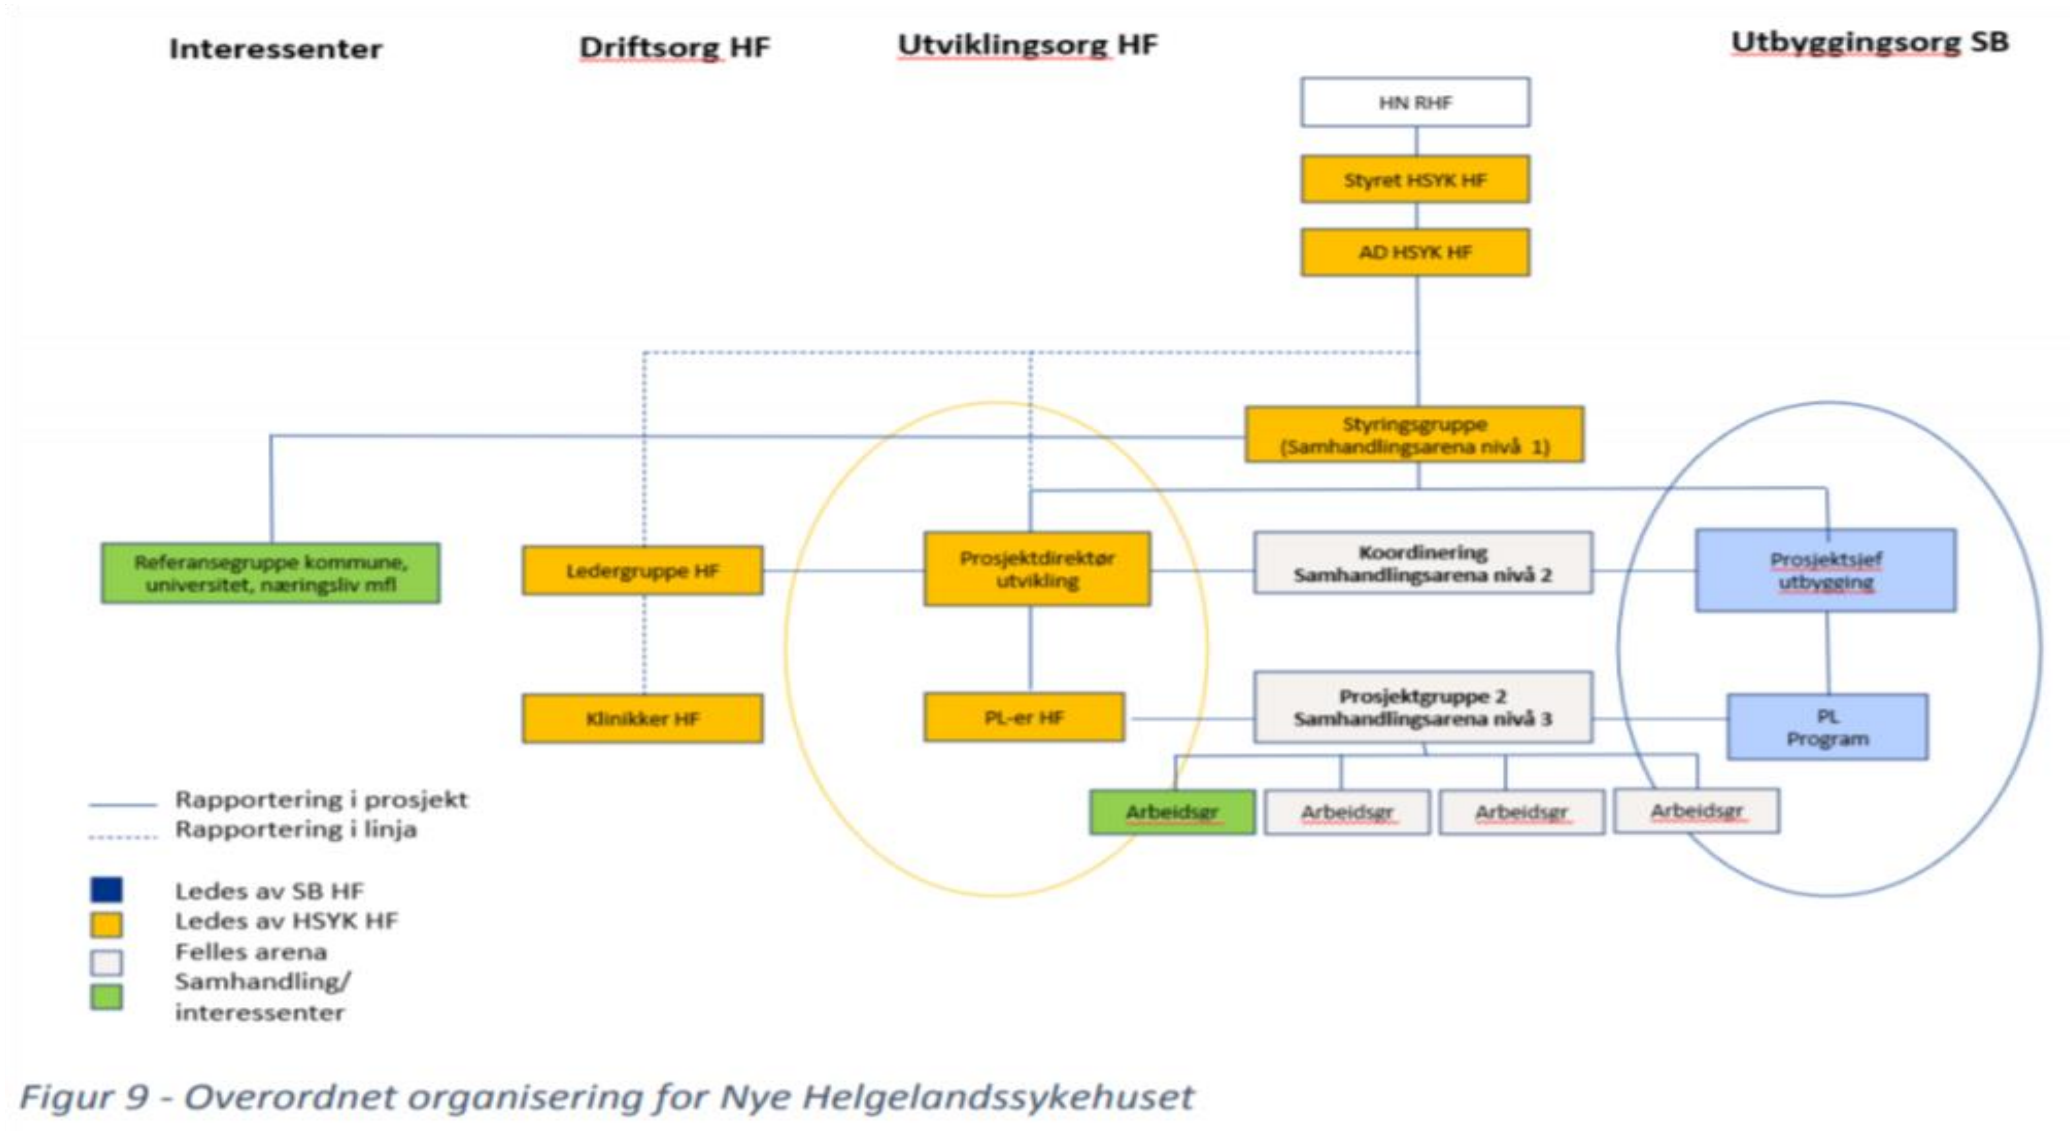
Interessenter

Driftsorg HF

Utviklingsorg HF

Utbyggingsorg SB

HN RHF

Styret HSYK HF

AD HSYK HF

Styringsgruppe (Samhandlingsarena nivå 1)

Referansegruppe kommune, universitet, næringsliv mfl

Ledergruppe HF

Prosjektdirektør utvikling

Koordinering Samhandlingsarena nivå 2

Prosjektsjef utbygging

Klinikker HF

PL-er HF

Prosjektgruppe 2 Samhandlingsarena nivå 3

PL Program

Arbeidsgr

Arbeidsgr

Arbeidsgr

Arbeidsgr

Rapportering i prosjekt
Rapportering i linja

Ledes av SB HF
Ledes av HSYK HF
Felles arena
Samhandling/ interessenter

Figur 9 - Overordnet organisering for Nye Helgelandssykehuset